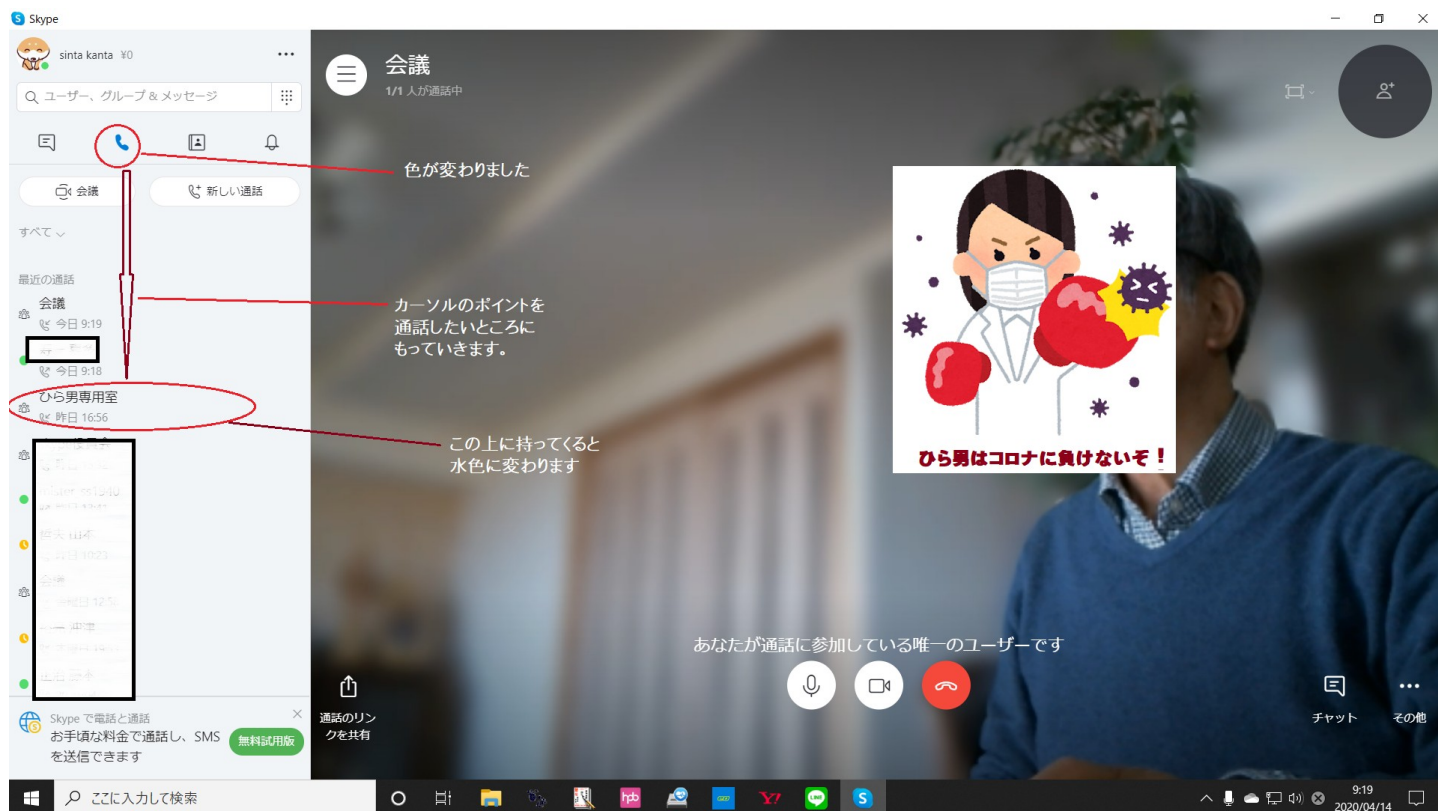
Skype

sinta kanta ¥0

ユーザー、グループ & メッセージ

会議

新しい通話

すべて

最近の通話

会議
今日 9:19

今日 9:18

ひら男専用室
昨日 16:56

Skype で電話と通話
お手頃な料金で通話し、SMS を送信できます
無料試用版

会議
1/1 人が通話中

色が変わりました

カーソルのポイントを通話したいところにもっていきます。

この上に持ってくると水色に変わります

ひら男はコロナに負けないぞ！

あなたが通話に参加している唯一のユーザーです

通話のリンクを共有

チャット

その他

ここに入力して検索

9:19
2020/04/14